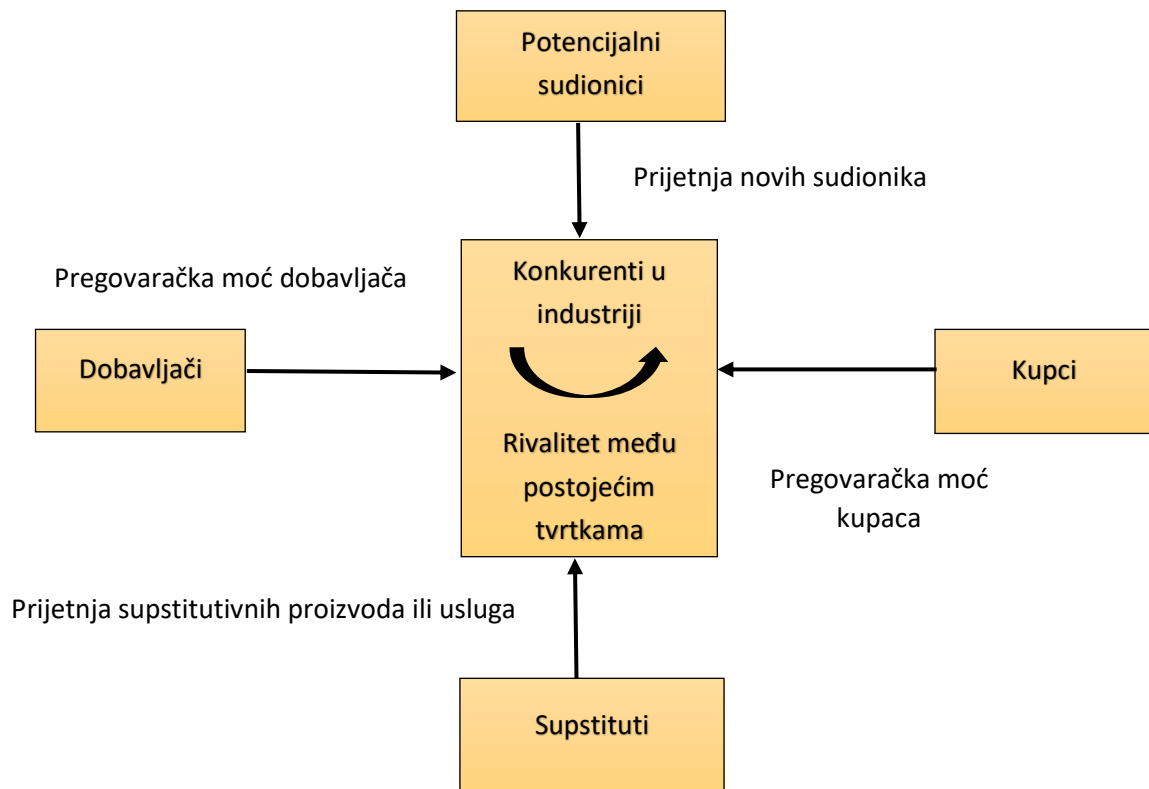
Potencijalni sudionici

Prijetnja novih sudionika

Pregovaračka moć dobavljača

Konkurenti u industriji

Dobavljači

Kupci

Rivalitet među postojećim tvrtkama

Pregovaračka moć kupaca

Prijetnja supstitutivnih proizvoda ili usluga

Supstituti